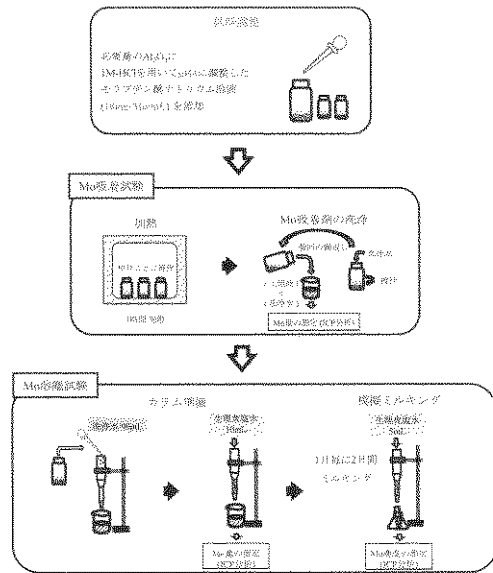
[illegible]

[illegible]の$Al_2O_3$に
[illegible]を用いて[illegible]した
モリブデン酸ナトリウム溶液
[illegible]を添加

Mo吸着試験

加熱

Mo吸着剤の洗浄

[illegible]

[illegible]

Mo量の測定（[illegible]）

Mo溶離試験

カラム調製

模擬ミルキング

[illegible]

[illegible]

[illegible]

1日毎に2日間
ミルキング

Mo量の測定
（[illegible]）

Mo量の測定
（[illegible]）